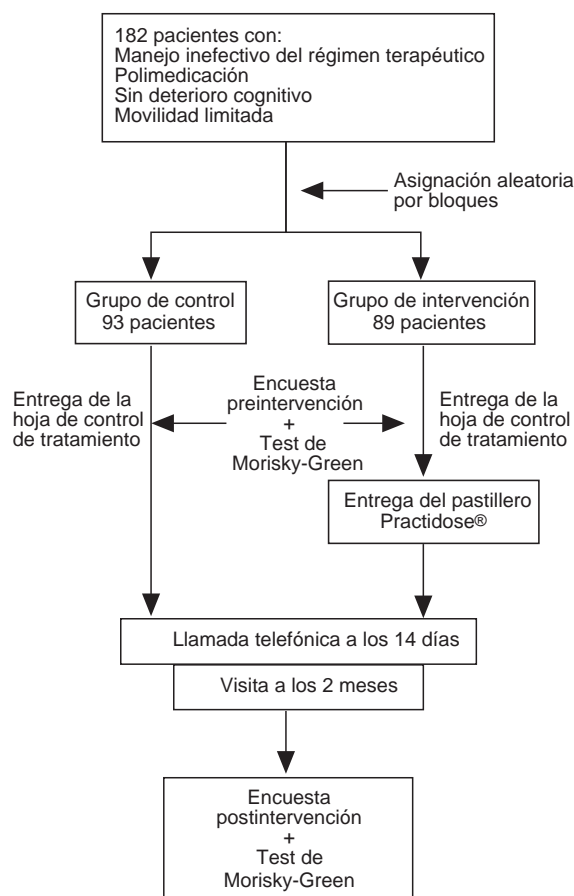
182 pacientes con:
Manejo inefectivo del régimen terapéutico
Polimedicación
Sin deterioro cognitivo
Movilidad limitada

Asignación aleatoria por bloques

Grupo de control
93 pacientes

Grupo de intervención
89 pacientes

Entrega de la hoja de control de tratamiento

Encuesta preintervención
+
Test de Morisky-Green

Entrega de la hoja de control de tratamiento

Entrega del pastillero Practidose®

Llamada telefónica a los 14 días

Visita a los 2 meses

Encuesta postintervención
+
Test de Morisky-Green